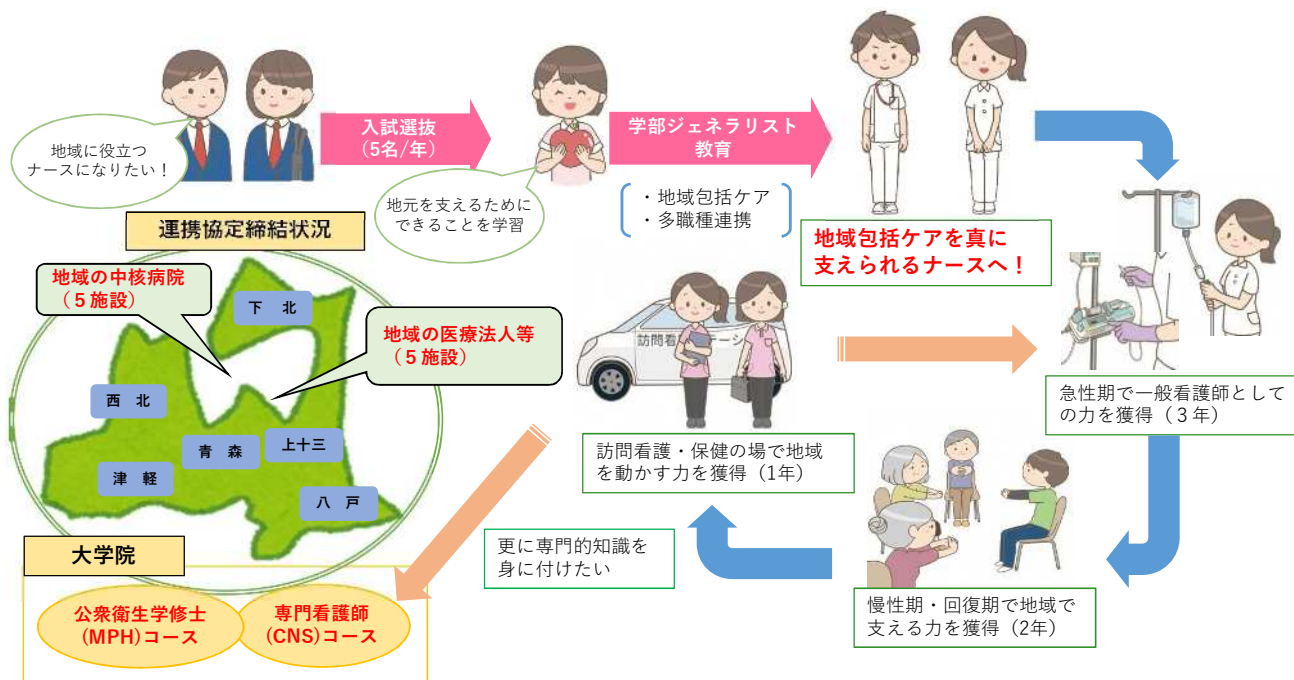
地域に役立つ
ナースになりたい！

入試選抜
（5名/年）

地元を支えるために
できることを学習

学部ジェネラリスト
教育

・地域包括ケア
・多職種連携

地域包括ケアを真に
支えられるナースへ！

運携協定締結状況

地域の中核病院
（５施設）

地域の医療法人等
（５施設）

下　北

西　北

青　森

上十三

津　軽

八　戸

訪問看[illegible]ーシ

訪問看護・保健の場で地域
を動かす力を獲得（1年）

急性期で一般看護師として
の力を獲得（３年）

更に専門的知識を
身に付けたい

慢性期・回復期で地域で
支える力を獲得（2年）

大学院

公衆衛生学修士
(MPH)コース

専門看護師
(CNS)コース